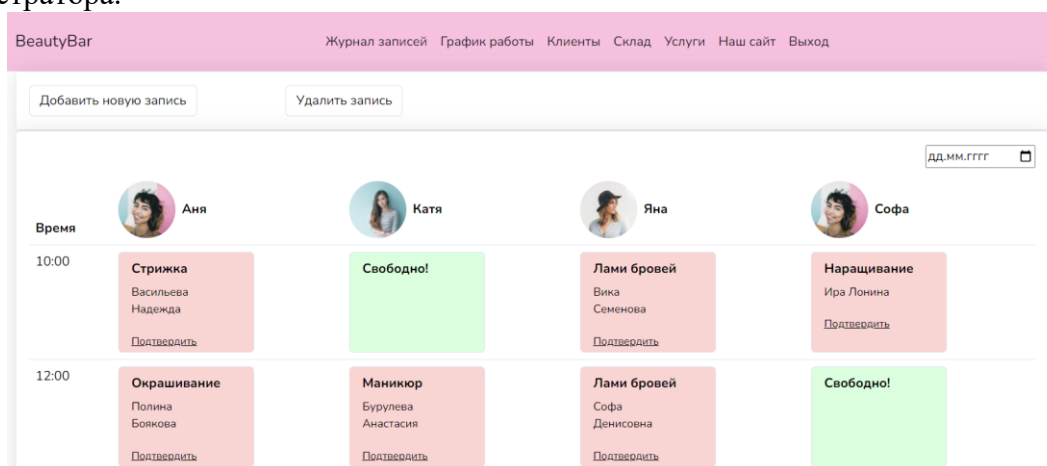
стратора.

BeautyBar

Журнал записей График работы Клиенты Склад Услуги Наш сайт Выход

Добавить новую запись

Удалить запись

дд.мм.гггг

| Время | Аня | Катя | Яна | Софа |
|---|---|---|---|---|
| 10:00 | Стрижка Васильева Надежда Подтвердить | Свободно! | Лами бровей Вика Семенова Подтвердить | Наращивание Ира Лонина Подтвердить |
| 12:00 | Окрашивание Полина Боякова Подтвердить | Маникюр Бурулева Анастасия Подтвердить | Лами бровей Софа Денисовна Подтвердить | Свободно! |